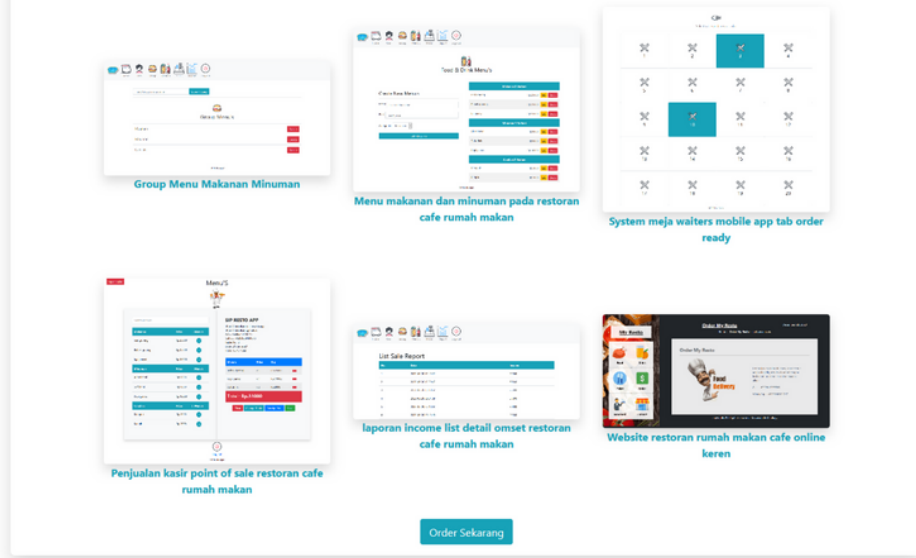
Menu Menu

Group Menu Makanan Minuman

Food & Drink Menu's

Create New Menu

Menu makanan dan minuman pada restoran cafe rumah makan

CR

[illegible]

System meja waiters mobile app tab order ready

Menu/S

SIP RESTO APP

Penjualan kasir point of sale restoran cafe rumah makan

List Sale Report

laporan income list detail omset restoran cafe rumah makan

Order My Resto

Order My Resto

Food Delivery

Website restoran rumah makan cafe online keren

Order Sekarang